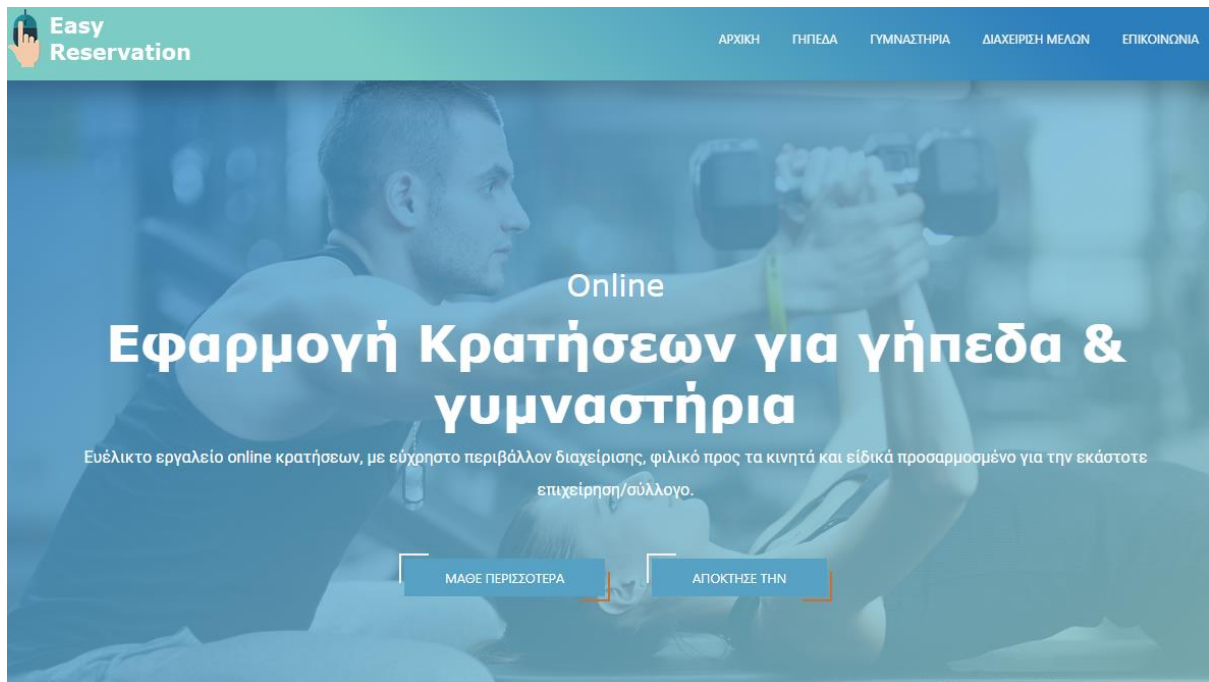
Easy Reservation

ΑΡΧΙΚΗ ΓΗΠΕΔΑ ΓΥΜΝΑΣΤΗΡΙΑ ΔΙΑΧΕΙΡΙΣΗ ΜΕΛΩΝ ΕΠΙΚΟΙΝΩΝΙΑ

Online

Εφαρμογή Κρατήσεων για γήπεδα & γυμναστήρια

Ευέλικτο εργαλείο online κρατήσεων, με εύχρηστο περιβάλλον διαχείρισης, φιλικό προς τα κινητά και ειδικά προσαρμοσμένο για την εκάστοτε επιχείρηση/σύλλογο.

ΜΑΘΕ ΠΕΡΙΣΣΟΤΕΡΑ

ΑΠΟΚΤΗΣΕ ΤΗΝ